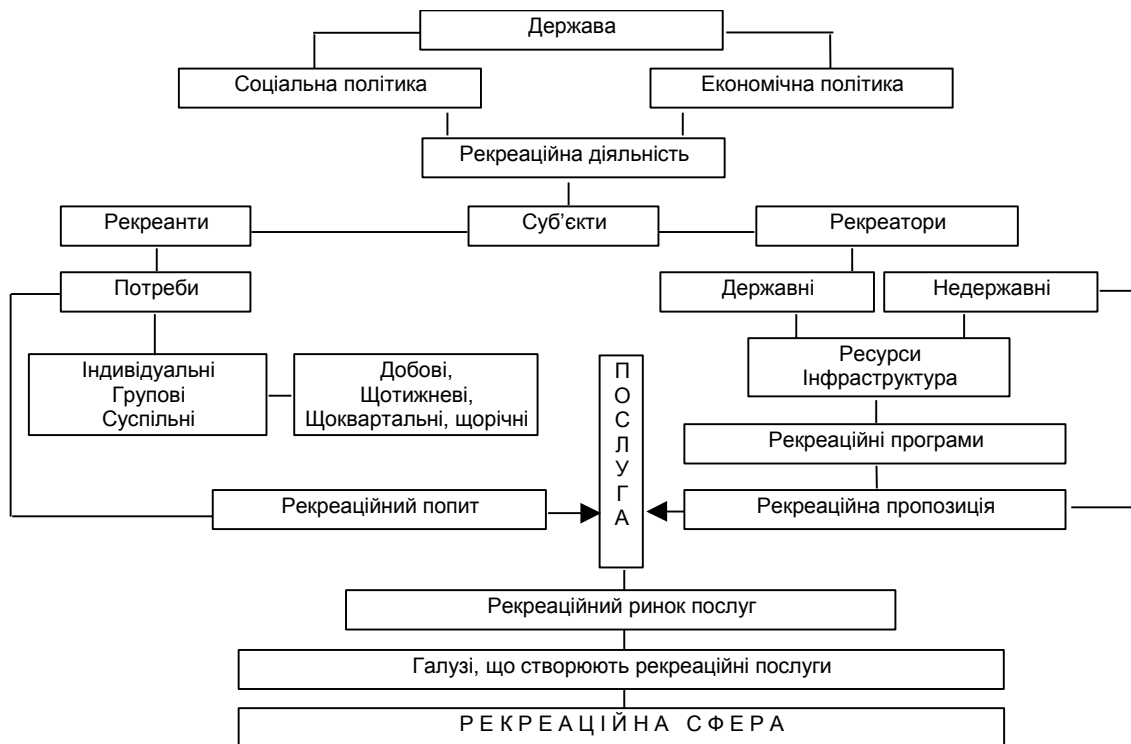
Держава

Соціальна політика

Економічна політика

Рекреаційна діяльність

Рекреанти

Суб'єкти

Рекреатори

Потреби

Державні

Недержавні

Індивідуальні
Групові
Суспільні

Добові,
Щотижневі,
Щоквартальні, щорічні

П
О
С
Л
У
Г
А

Ресурси
Інфраструктура

Рекреаційні програми

Рекреаційний попит

Рекреаційна пропозиція

Рекреаційний ринок послуг

Галузі, що створюють рекреаційні послуги

Р Е К Р Е А Ц І Й Н А С Ф Е Р А